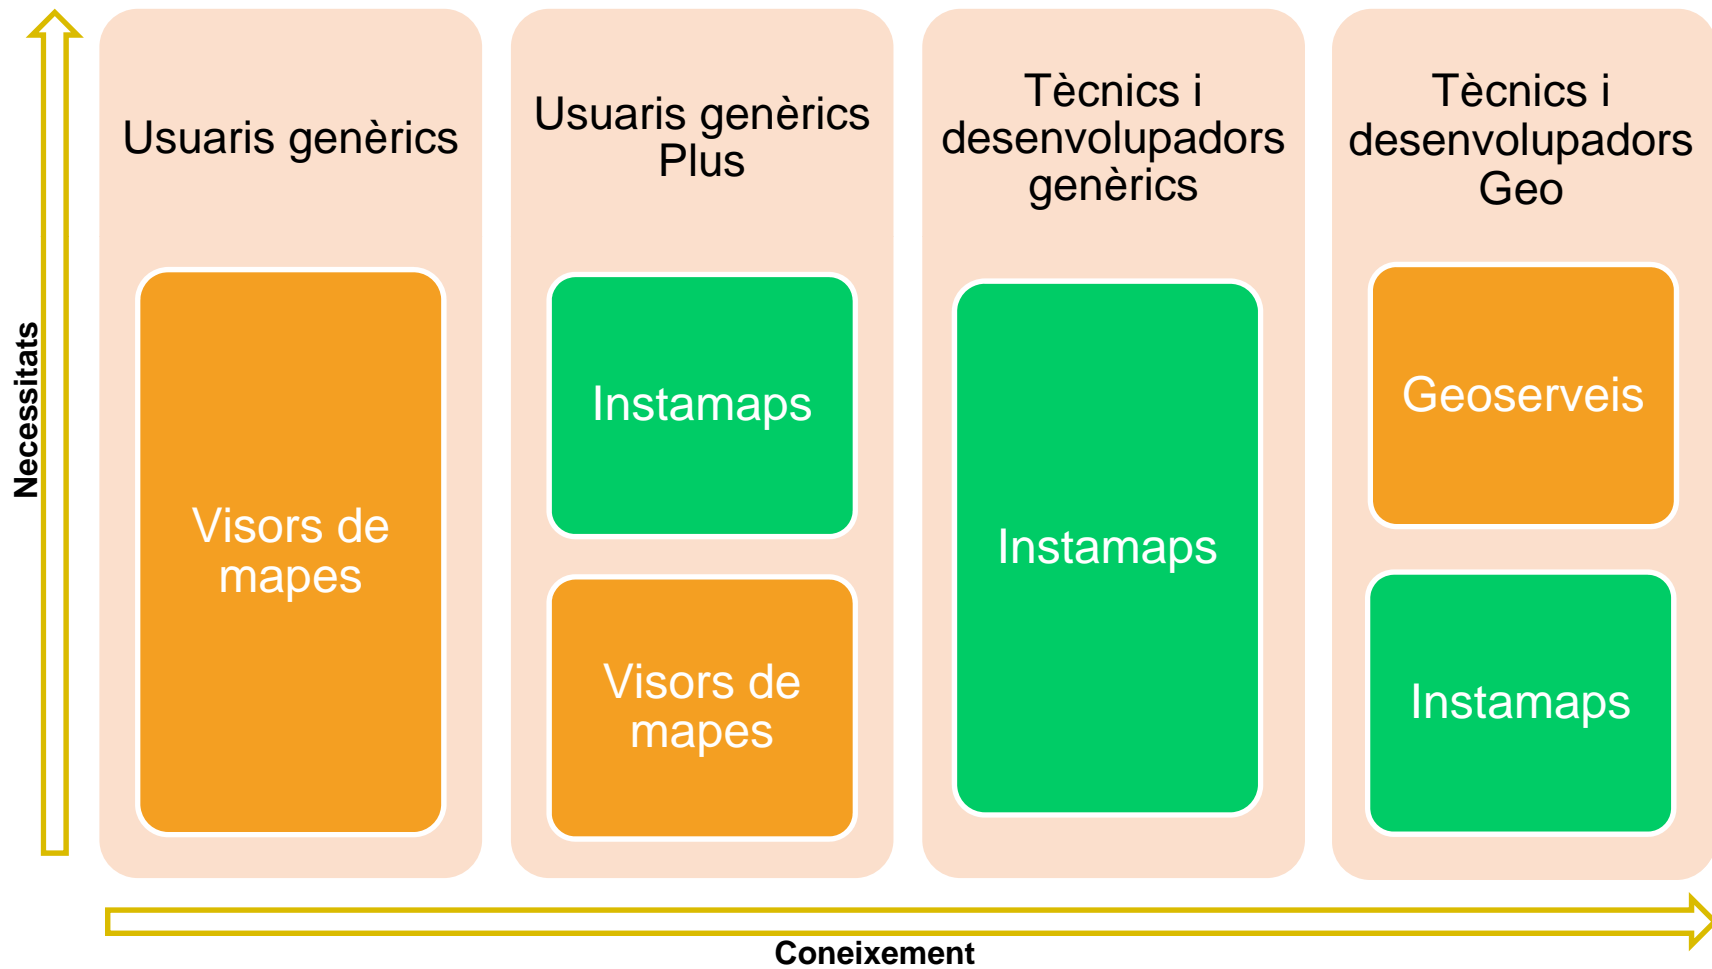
Necessitats

Usuaris genèrics

Visors de mapes

Usuaris genèrics Plus

Instamaps

Visors de mapes

Tècnics i desenvolupadors genèrics

Instamaps

Tècnics i desenvolupadors Geo

Geoserveis

Instamaps

Coneixement